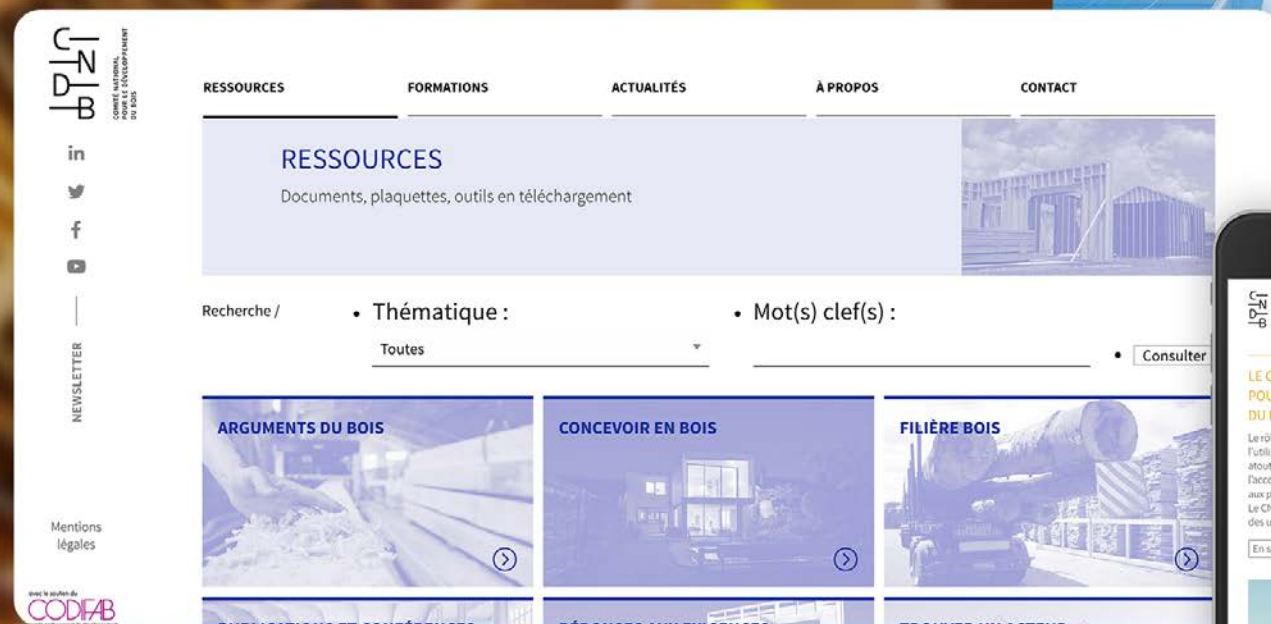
C
N
D
B
COMITÉ NATIONAL POUR LE DÉVELOPPEMENT DU BOIS

RESSOURCES
FORMATIONS
ACTUALITÉS
À PROPOS
CONTACT

RESSOURCES
Documents, plaquettes, outils en téléchargement

Recherche /
• Thématique :
Toutes
• Mot(s) clef(s) :
• Consulter

ARGUMENTS DU BOIS
CONCEVOIR EN BOIS
FILIÈRE BOIS

NEWSLETTER

Mentions légales

avec le soutien du
CODIFAB

LE C
POU
DU
Le rô
l'utili
atout
l'acco
aux p
Le CN
des u
En s